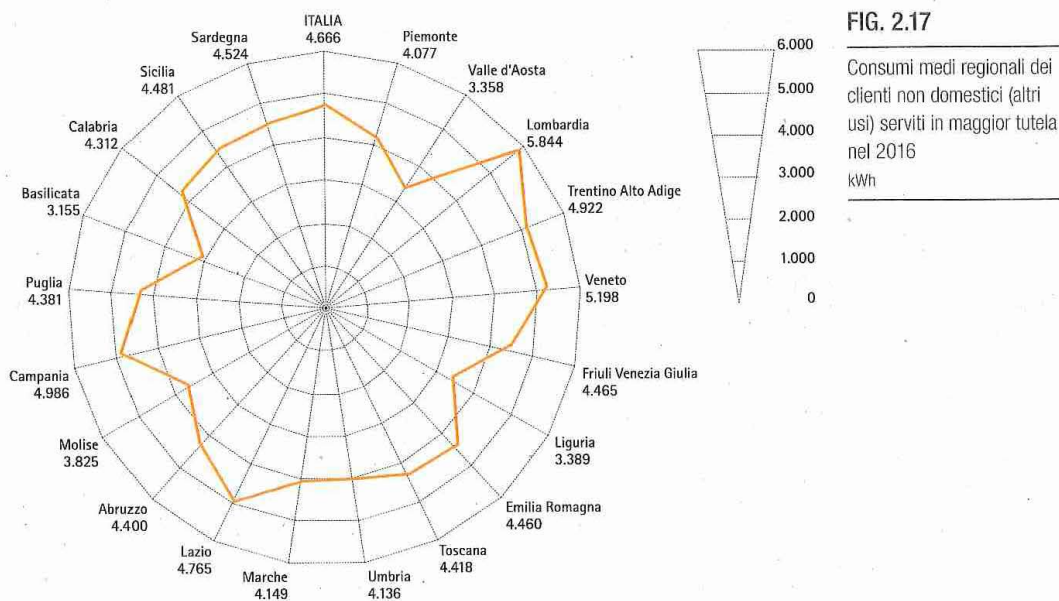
FIG. 2.17

Consumi medi regionali dei clienti non domestici (altri usi) serviti in maggior tutela nel 2016
kWh

6.000
5.000
4.000
3.000
2.000
1.000
0

ITALIA
4.666

Piemonte
4.077

Valle d'Aosta
3.358

Lombardia
5.844

Trentino Alto Adige
4.922

Veneto
5.198

Friuli Venezia Giulia
4.465

Liguria
3.389

Emilia Romagna
4.460

Toscana
4.418

Umbria
4.136

Marche
4.149

Lazio
4.765

Abruzzo
4.400

Molise
3.825

Campania
4.986

Puglia
4.381

Basilicata
3.155

Calabria
4.312

Sicilia
4.481

Sardegna
4.524